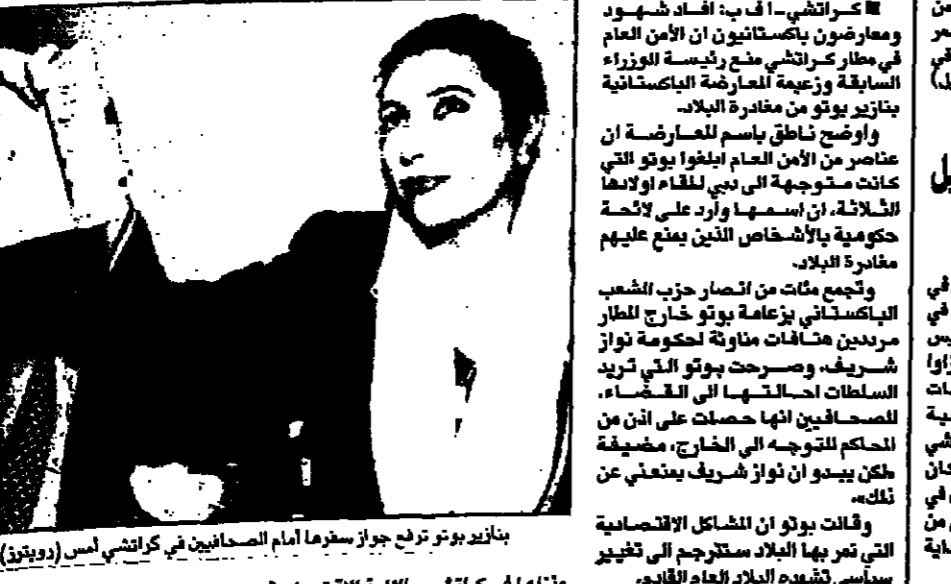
■ كراتشي - ا ف ب: افاد شهود ومعارضون باكستانيون ان الأمن العام في مطار كراتشي منع رئيسة الوزراء السابقة وزعيمة المعارضة الباكستانية بنازير بوتو من مغادرة البلاد.

واوضح ناطق باسم المعارضة ان عناصر من الأمن العام ابلغوا بوتو التي كانت متوجهة الى دبي للقاء اولادها الثلاثة، ان اسمها وارد على لائحة حكومية بالأشخاص الذين يمنع عليهم مغادرة البلاد.

وتجمع مئات من انصار حزب الشعب الباكستاني بزعامة بوتو خارج المطار مرددين هتافات مناوئة لحكومة نواز شريف. وصرحت بوتو التي تريد السلطات احالتها الى القضاء، للصحافيين انها حصلت على اذن من المحاكم للتوجه الى الخارج، مضيفة «لكن يبدو ان نواز شريف يمنعني عن ذلك».

وقالت بوتو ان المشاكل الاقتصادية التي تمر بها البلاد ستترجم الى تغيير سياسي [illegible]

بنازير بوتو ترفع جواز سفرها أمام الصحافيين في كراتشي أمس (رويترز)

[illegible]